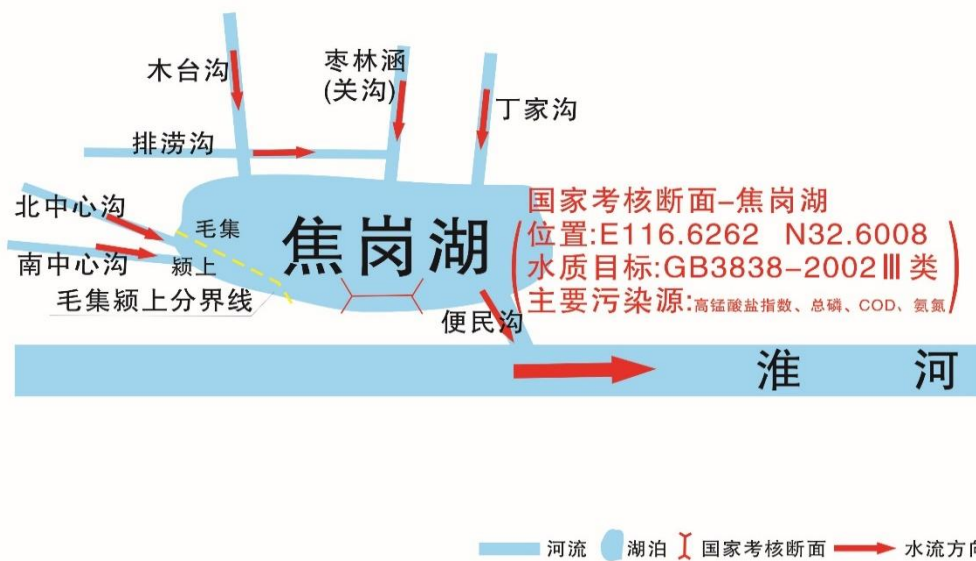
木台沟

枣林涵
(关沟)

丁家沟

排涝沟

北中心沟

南中心沟

毛集

颍上

毛集颍上分界线

焦岗湖

国家考核断面-焦岗湖
位置:E116.6262 N32.6008
水质目标:GB3838-2002Ⅲ类
主要污染源:高锰酸盐指数、总磷、COD、氨氮

便民沟

淮 河

河流 湖泊 国家考核断面 水流方向